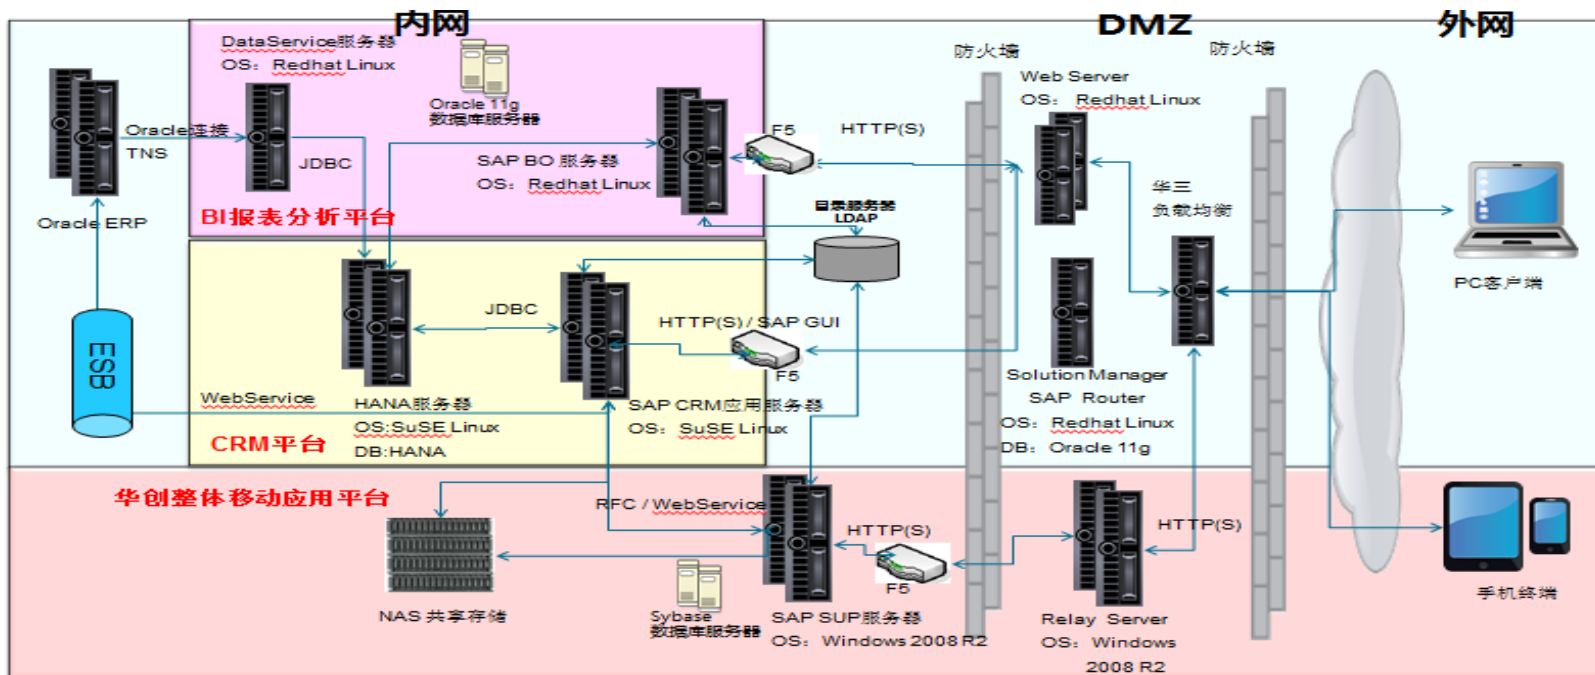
内网

DMZ

外网

DataService服务器
OS: Redhat Linux

Oracle 11g
数据库服务器

Oracle连接
TNS

JDBC

Oracle ERP

SAP BO 服务器
OS: Redhat Linux

BI报表分析平台

F5

HTTP(S)

防火墙

防火墙

Web Server
OS: Redhat Linux

目录服务器
LDAP

华三
负载均衡

PC客户端

ESB

JDBC

HTTP(S) / SAP GUI

F5

WebService

HANA服务器
OS:SuSE Linux
DB:HANA

SAP CRM应用服务器
OS: SuSE Linux

CRM平台

Solution Manager
SAP Router
OS: Redhat Linux
DB: Oracle 11g

华创整体移动应用平台

RFC / WebService

HTTP(S)

HTTP(S)

F5

NAS 共享存储

Sybase
数据库服务器

SAP SUP服务器
OS: Windows 2008 R2

Relay Server
OS: Windows 2008 R2

手机终端